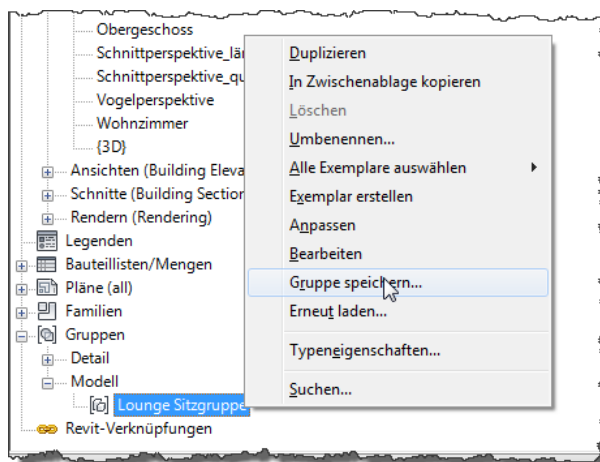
Obergeschoss
Schnittperspektive_län
Schnittperspektive_qu
Vogelperspektive
Wohnzimmer
{3D}
Ansichten (Building Eleva
Schnitte (Building Section
Rendern (Rendering)
Legenden
Bauteillisten/Mengen
Pläne (all)
Familien
Gruppen
Detail
Modell
Lounge Sitzgruppe
Revit-Verknüpfungen

Duplizieren
In Zwischenablage kopieren
Löschen
Umbenennen...
Alle Exemplare auswählen
Exemplar erstellen
Anpassen
Bearbeiten
Gruppe speichern...
Erneut laden...
Typeneigenschaften...
Suchen...